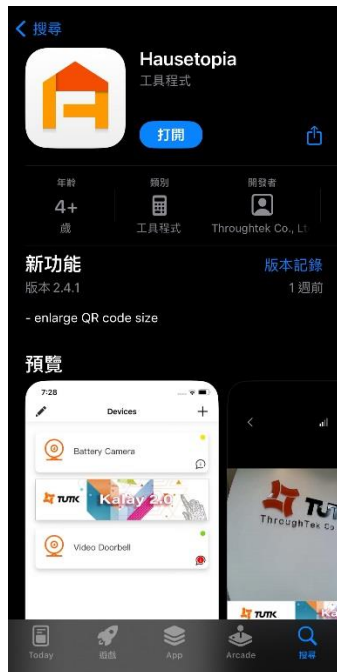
< 搜尋

Hausetopia
工具程式

打開

年齡
4+
歲

類別
工具程式

開發者
Throughtek Co., Lt

新功能
版本記錄
版本 2.4.1
1 週前

- enlarge QR code size

預覽

7:28
Devices
+
Battery Camera
TUTK Kalay 2.0
Video Doorbell

<
ThroughTek Co
TUTK

Today
遊戲
App
Arcade
搜尋